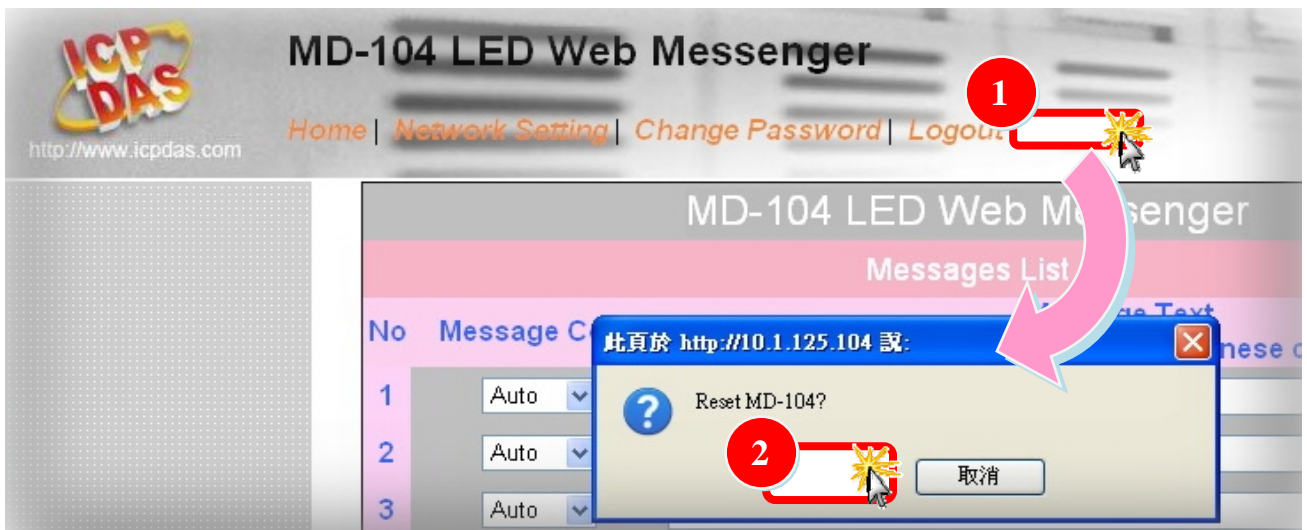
ICP DAS
http://www.icpdas.com

MD-104 LED Web Messenger

Home | Network Setting | Change Password | Logout

1

MD-104 LED Web Messenger

Messages List

No Message C

Message Text

nese o

1 Auto
2 Auto
3 Auto

此頁於 http://10.1.125.104 說:

Reset MD-104?

2

取消